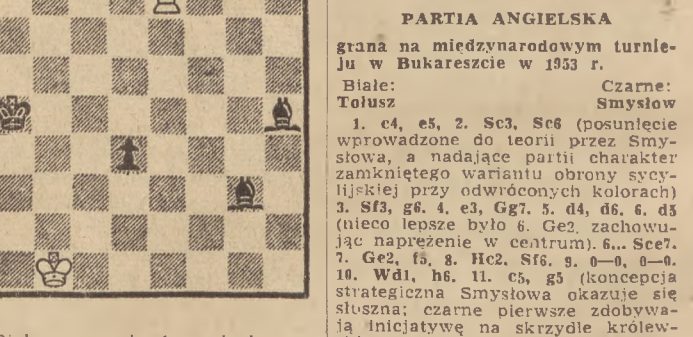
PARTIA ANGIELSKA

grana na międzynarodowym turnieju w Bukareszcie w 1953 r.

Białe: Tolusz
Czarne: Smysłow

1. c4, e5, 2. Sc3, Sc6 (posunięcie wprowadzone do teorii przez Smysłowa, a nadające partii charakter zamkniętego wariantu obrony sycylijskiej przy odwróconych kolorach) 3. Sf3, g6. 4. e3, Gg7. 5. d4, d6. 6. d5 (nieco lepsze było 6. Ge2, zachowując naprężenie w centrum). 6... Sce7. 7. Ge2, f5, 8. Hc2. Sf6. 9. 0—0, 0—0. 10. Wd1, h6. 11. c5, g5 (koncepcja strategiczna Smysłowa okazuje się słuszna; czarne pierwsze zdobywają inicjatywę na skrzydle królew-

Bi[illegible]